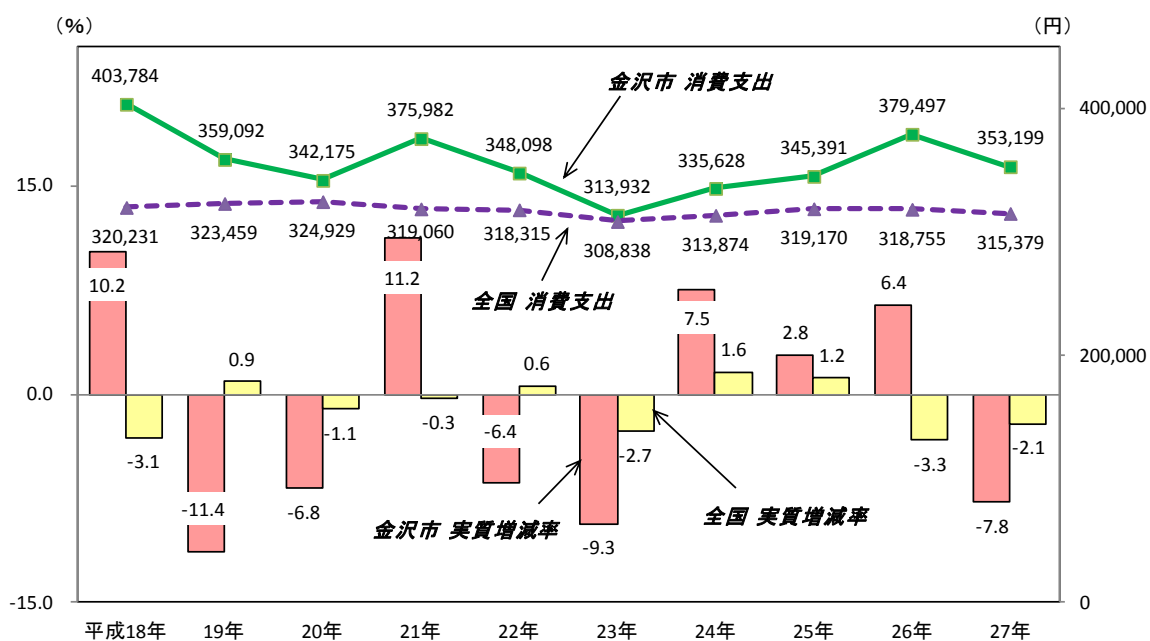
（%）

（円）

403,784

359,092

342,175

375,982

348,098

313,932

335,628

345,391

379,497

353,199

金沢市 消費支出

400,000

15.0

320,231

323,459

324,929

319,060

318,315

308,838

313,874

319,170

318,755

315,379

10.2

11.2

全国 消費支出

7.5

6.4

2.8

200,000

0.9

0.6

1.6

1.2

0.0

-3.1

-1.1

-0.3

-6.4

-2.7

-3.3

-2.1

-11.4

-6.8

金沢市 実質増減率

全国 実質増減率

-7.8

-9.3

-15.0

0

平成18年

19年

20年

21年

22年

23年

24年

25年

26年

27年